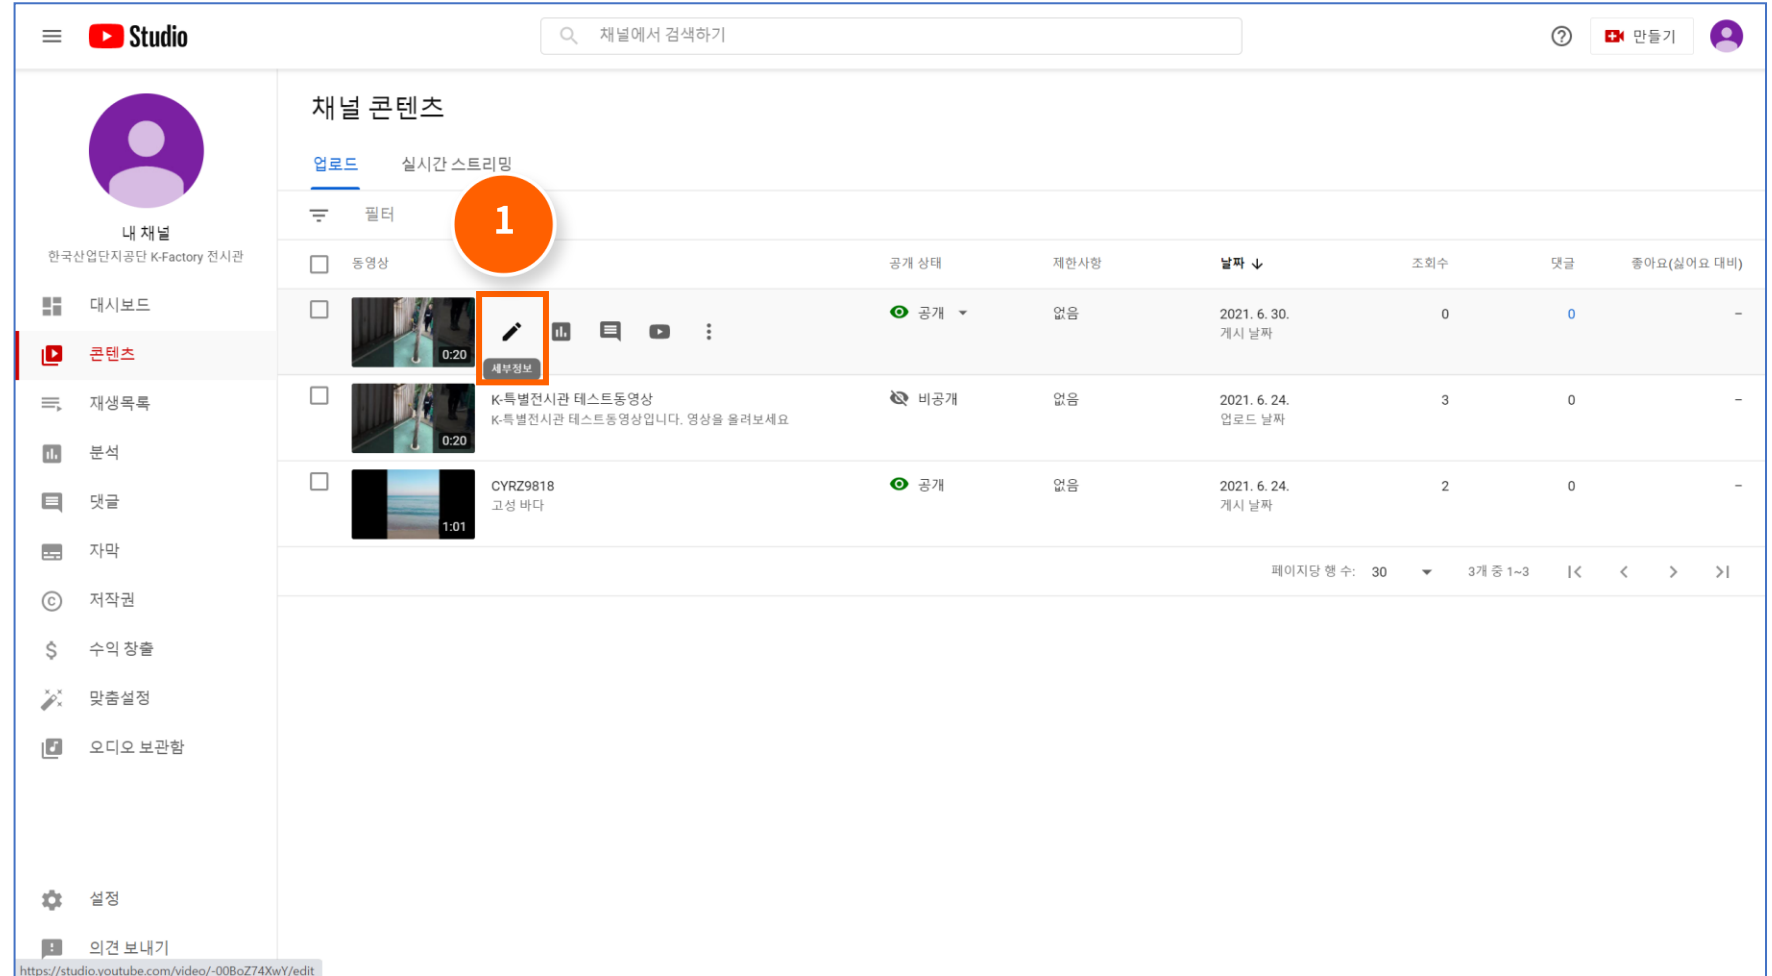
Studio

채널에서 검색하기

만들기

내 채널
한국산업단지공단 K-Factory 전시관

대시보드
콘텐츠
재생목록
분석
댓글
자막
저작권
수익 창출
맞춤설정
오디오 보관함

설정
의견 보내기

채널 콘텐츠

업로드 실시간 스트리밍

필터

1

| 동영상 | 공개 상태 | 제한사항 | 날짜 ↓ | 조회수 | 댓글 | 좋아요(싫어요 대비) |
|---|---|---|---|---|---|---|
| 0:20 세부정보 | 공개 | 없음 | 2021. 6. 30. 게시 날짜 | 0 | 0 | – |
| 0:20 K-특별전시관 테스트동영상 K-특별전시관 테스트동영상입니다. 영상을 올려보세요 | 비공개 | 없음 | 2021. 6. 24. 업로드 날짜 | 3 | 0 | – |
| 1:01 CYRZ9818 고성 바다 | 공개 | 없음 | 2021. 6. 24. 게시 날짜 | 2 | 0 | – |

페이지당 행 수: 30 3개 중 1~3

https://studio.youtube.com/video/-00BoZ74XwY/edit